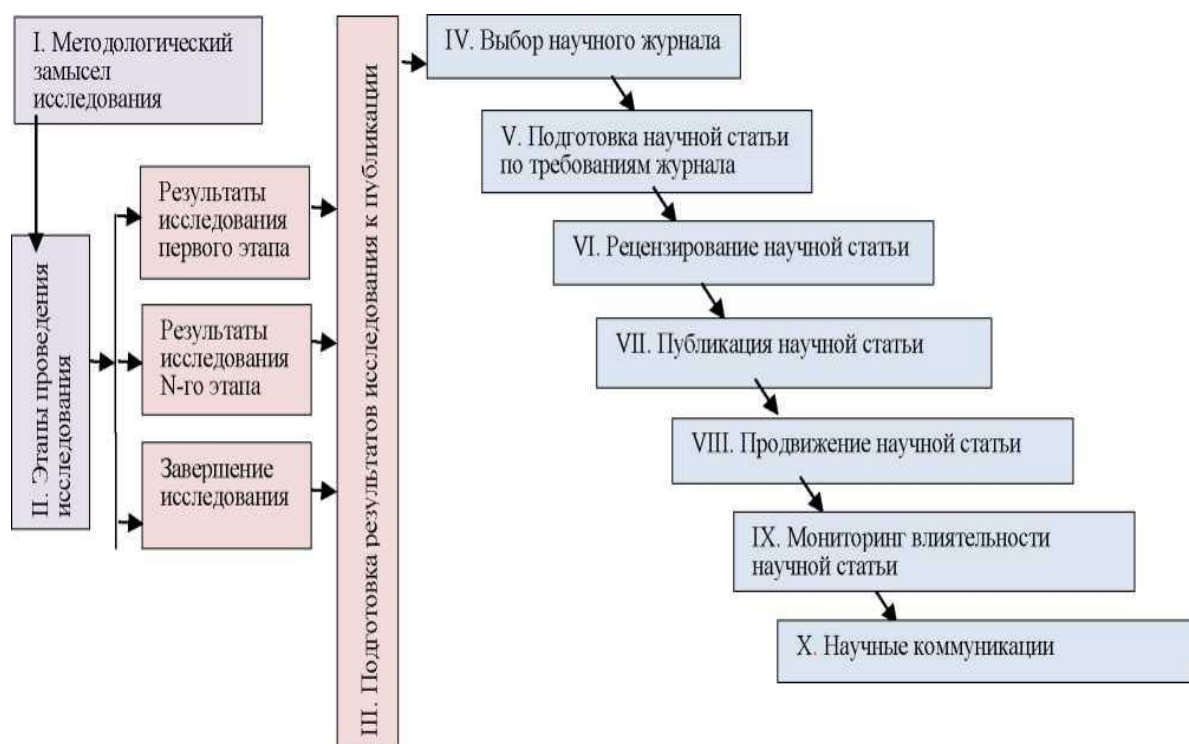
I. Методологический замысел исследования

II. Этапы проведения исследования

Результаты исследования первого этапа

Результаты исследования N-го этапа

Завершение исследования

III. Подготовка результатов исследования к публикации

IV. Выбор научного журнала

V. Подготовка научной статьи по требованиям журнала

VI. Рецензирование научной статьи

VII. Публикация научной статьи

VIII. Продвижение научной статьи

IX. Мониторинг влиятельности научной статьи

X. Научные коммуникации